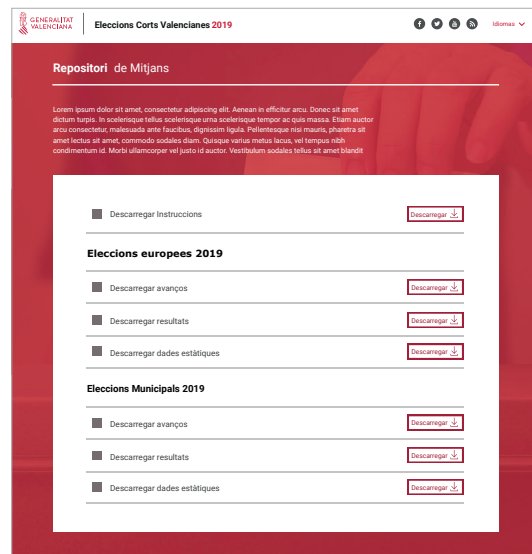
GENERALITAT VALENCIANA

Eleccions Corts Valencianes 2019

Idiomas

Repositori de Mitjans

Lorem ipsum dolor sit amet, consectetur adipiscing elit. Aenean in efficitur arcu. Donec sit amet dictum turpis. In scelerisque tellus scelerisque urna scelerisque tempor ac quis massa. Etiam auctor arcu consectetur, malesuada ante faucibus, dignissim ligula. Pellentesque nisi mauris, pharetra sit amet lectus sit amet, commodo sodales diam. Quisque varius metus lacus, vel tempus nibh condimentum id. Morbi ullamcorper vel justo id auctor. Vestibulum sodales tellus sit amet blandit

Descarregar Instruccions Descarregar

Eleccions europees 2019

Descarregar avanços Descarregar

Descarregar resultats Descarregar

Descarregar dades estàtiques Descarregar

Eleccions Municipals 2019

Descarregar avanços Descarregar

Descarregar resultats Descarregar

Descarregar dades estàtiques Descarregar